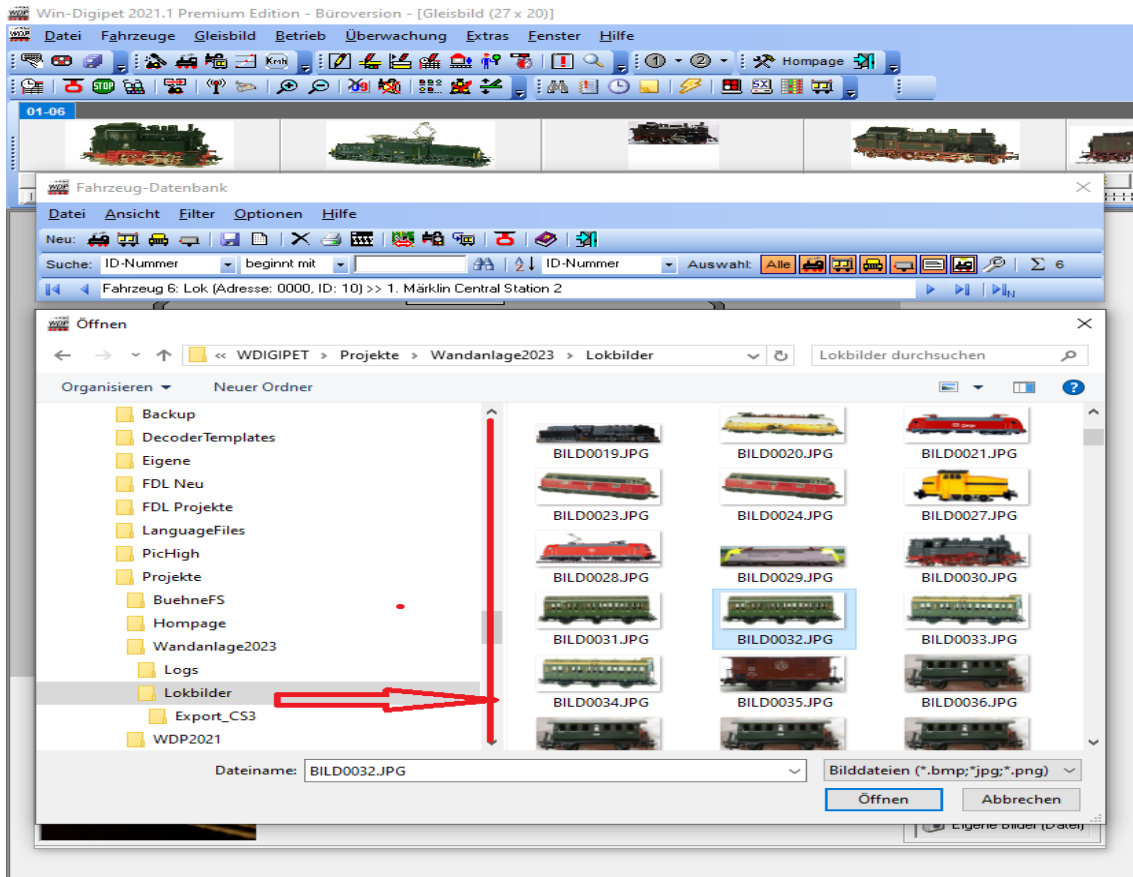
Win-Digipet 2021.1 Premium Edition - Büroversion - [Gleisbild (27 x 20)]

Datei Fahrzeuge Gleisbild Betrieb Überwachung Extras Fenster Hilfe

Hompage

01-06

Fahrzeug-Datenbank

Datei Ansicht Filter Optionen Hilfe

Neu:

Suche: ID-Nummer beginnt mit ID-Nummer Auswahl: Alle Σ 6

Fahrzeug 6: Lok (Adresse: 0000, ID: 10) >> 1. Märklin Central Station 2

Öffnen

« WDIGIPET > Projekte > Wandanlage2023 > Lokbilder

Lokbilder durchsuchen

Organisieren Neuer Ordner

Backup
DecoderTemplates
Eigene
FDL Neu
FDL Projekte
LanguageFiles
PicHigh
Projekte
BuehneFS
Hompage
Wandanlage2023
Logs
Lokbilder
Export_CS3
WDP2021

BILD0019.JPG
BILD0020.JPG
BILD0021.JPG
BILD0023.JPG
BILD0024.JPG
BILD0027.JPG
BILD0028.JPG
BILD0029.JPG
BILD0030.JPG
BILD0031.JPG
BILD0032.JPG
BILD0033.JPG
BILD0034.JPG
BILD0035.JPG
BILD0036.JPG

Dateiname: BILD0032.JPG
Bilddateien (*.bmp;*jpg;*.png)
Öffnen
Abbrechen

Eigene Bilder (Datei)